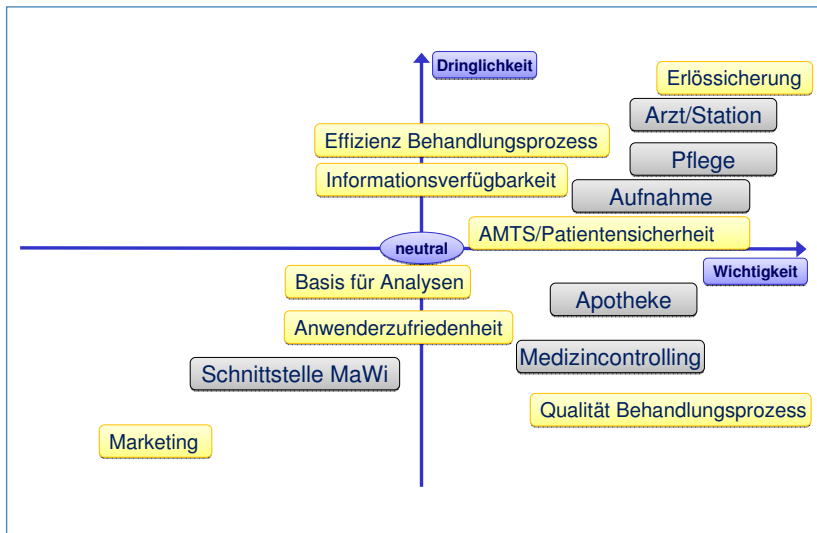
Dringlichkeit

Erlössicherung

Arzt/Station

Effizienz Behandlungsprozess

Pflege

Informationsverfügbarkeit

Aufnahme

neutral

AMTS/Patientensicherheit

Wichtigkeit

Basis für Analysen

Apotheke

Anwenderzufriedenheit

Medizincontrolling

Schnittstelle MaWi

Qualität Behandlungsprozess

Marketing